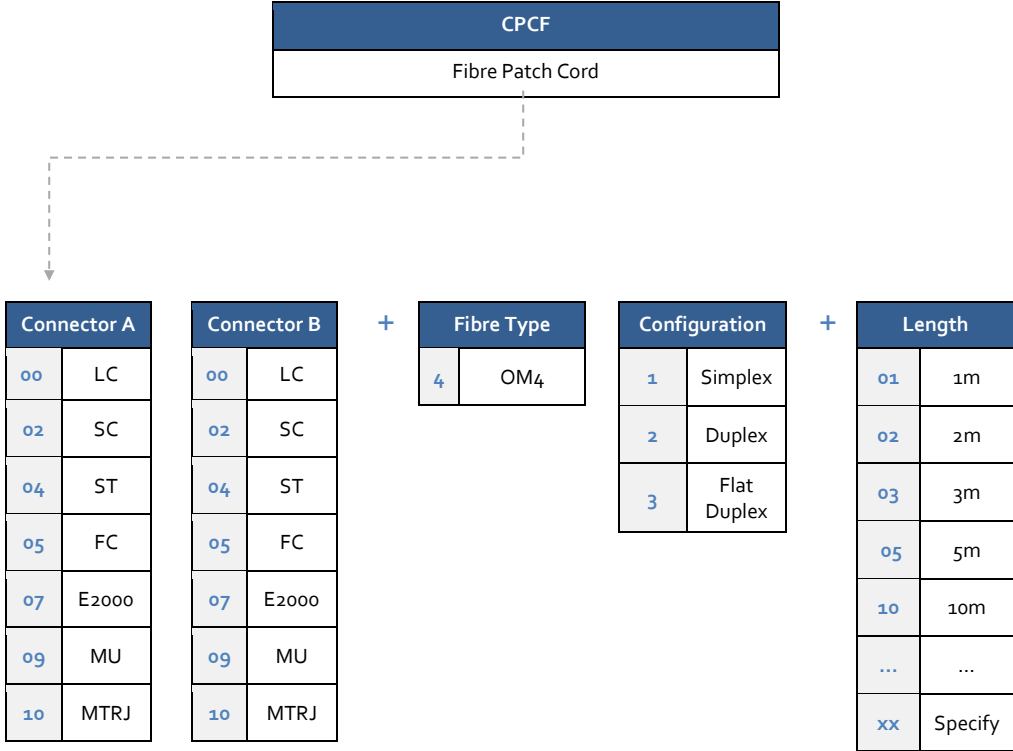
| CPCF |
|---|
| Fibre Patch Cord |

| Connector A | |
|---|---|
| 00 | LC |
| 02 | SC |
| 04 | ST |
| 05 | FC |
| 07 | E2000 |
| 09 | MU |
| 10 | MTRJ |

| Connector B | |
|---|---|
| 00 | LC |
| 02 | SC |
| 04 | ST |
| 05 | FC |
| 07 | E2000 |
| 09 | MU |
| 10 | MTRJ |

+

| Fibre Type | |
|---|---|
| 4 | OM4 |

| Configuration | |
|---|---|
| 1 | Simplex |
| 2 | Duplex |
| 3 | Flat Duplex |

+

| Length | |
|---|---|
| 01 | 1m |
| 02 | 2m |
| 03 | 3m |
| 05 | 5m |
| 10 | 10m |
| ... | ... |
| xx | Specify |